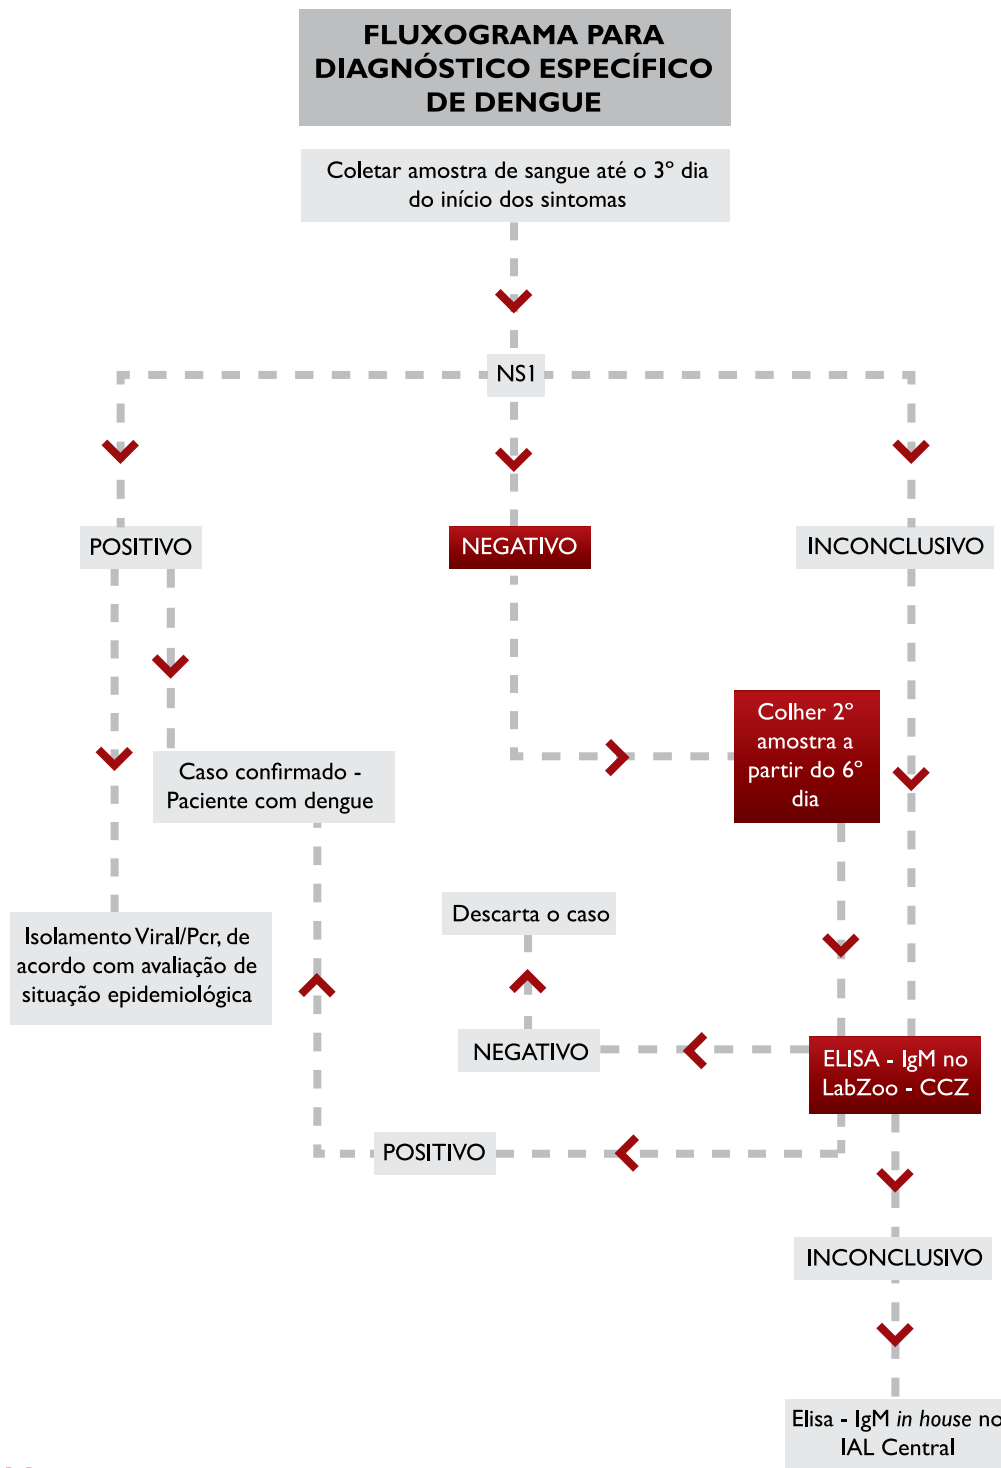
FLUXOGRAMA PARA DIAGNÓSTICO ESPECÍFICO DE DENGUE

Coletar amostra de sangue até o 3° dia do início dos sintomas

NS1

POSITIVO

NEGATIVO

INCONCLUSIVO

Caso confirmado - Paciente com dengue

Colher 2° amostra a partir do 6° dia

Isolamento Viral/Pcr, de acordo com avaliação de situação epidemiológica

Descarta o caso

NEGATIVO

ELISA - IgM no LabZoo - CCZ

POSITIVO

INCONCLUSIVO

Elisa - IgM *in house* no IAL Central